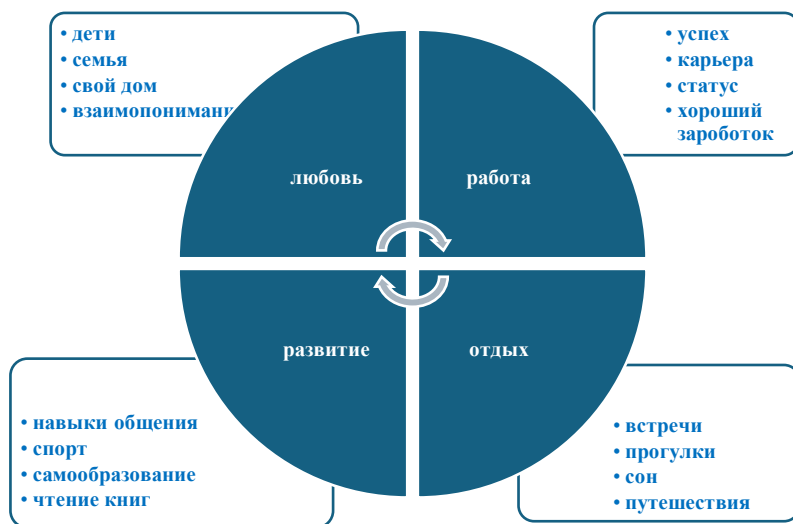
• дети
• семья
• свой дом
• взаимопониман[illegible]

• успех
• карьера
• статус
• хороший заработок

любовь

работа

развитие

отдых

• навыки общения
• спорт
• самообразование
• чтение книг

• встречи
• прогулки
• сон
• путешествия